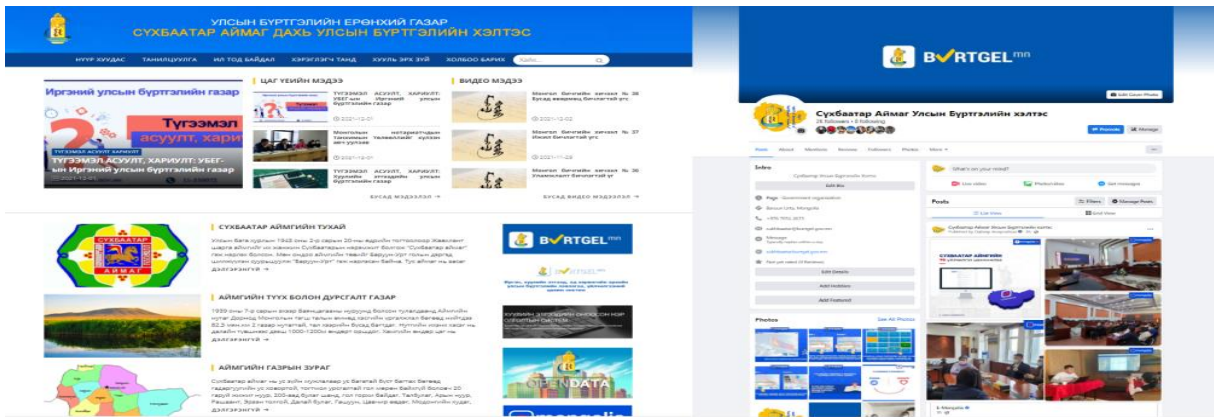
УЛСЫН БҮРТГЭЛИЙН ЕРӨНХИЙ ГАЗАР
СҮХБААТАР АЙМАГ ДАХЬ УЛСЫН БҮРТГЭЛИЙН ХЭЛТЭС

НҮҮР ХУУДАС | ТАНИЛЦУУЛГА | ИЛ ТОД БАЙДАЛ | ХЭРЭГЛЭГЧ ТАНД | ХУУЛЬ ЭРХ ЗҮЙ | ХОЛБОО БАРИХ

Иргэний улсын бүртгэлийн газар
Түгээмэл асуулт, хариулт
ТҮГЭЭМЭЛ АСУУЛТ, ХАРИУЛТ: УБЕГ-ын Иргэний улсын бүртгэлийн газар

ЦАГ ҮЕИЙН МЭДЭЭ
ТҮГЭЭМЭЛ АСУУЛТ, ХАРИУЛТ: УБЕГ-ын Иргэний улсын бүртгэлийн газар
2021-12-01
Монголын нотариатчдын танхимын төлөөлөгчид ...
2021-12-01
ТҮГЭЭМЭЛ АСУУЛТ, ХАРИУЛТ: Бүртгэлийн ... улсын бүртгэлийн газар
БУСАД МЭДЭЭЛЭЛ →

ВИДЕО МЭДЭЭ
Монгол бичгийн хичээл № 38 Бусад авиарын бичлэгтэй үг
2021-12-02
Монгол бичгийн хичээл № 37 Ижил бичлэгтэй үг
2021-11-29
Монгол бичгийн хичээл № 36 Утасмалт бичлэгтэй үг
БУСАД ВИДЕО МЭДЭЭЛЭЛ →

СҮХБААТАР АЙМГИЙН ТУХАЙ
Улсын Бага хурлын 1942 оны 2-р сарын 20-ны өдрийн тогтоолоор Хэнтий аймгийн ... Сүхбаатар аймаг ...
ДЭЛГЭРЭНГҮЙ →

АЙМГИЙН ТҮҮХ БОЛОН ДУРСГАЛТ ГАЗАР
1939 оны 7-р сарын ... 
ДЭЛГЭРЭНГҮЙ →

АЙМГИЙН ГАЗРЫН ЗУРАГ
Сүхбаатар аймаг нь ...
ДЭЛГЭРЭНГҮЙ →

BVRTGEL mn
OPEN DATA

BVRTGEL mn
Edit Cover Photo
Сүхбаатар Аймаг Улсын Бүртгэлийн хэлтэс
Promote | Manage
Posts | About | Mentions | Reviews | Followers | Photos | More
Intro
Edit Bio
Page · Government organization
Edit Details
Add Hobbies
Add Featured
Photos
See All Photos
What's on your mind?
Live video | Photo/video | Get messages
Posts
Filters | Manage Posts
List View | Grid View
Сүхбаатар Аймаг Улсын Бүртгэлийн хэлтэс
СҮХБААТАР АЙМГИЙН